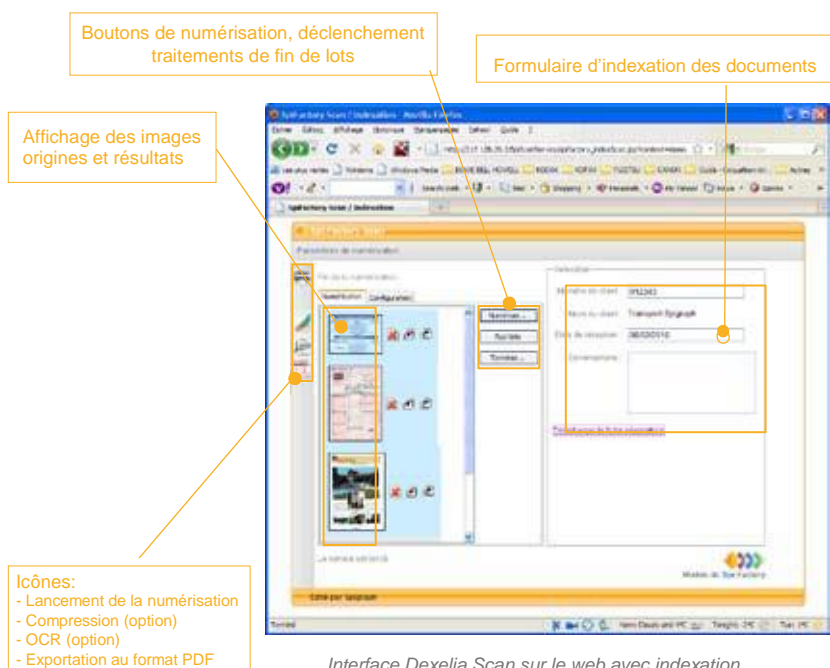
Boutons de numérisation, déclenchement traitements de fin de lots

Formulaire d'indexation des documents

Affichage des images origines et résultats

Icônes:
- Lancement de la numérisation
- Compression (option)
- OCR (option)
- Exportation au format PDF

Interface Dexelia Scan sur le web avec indexation